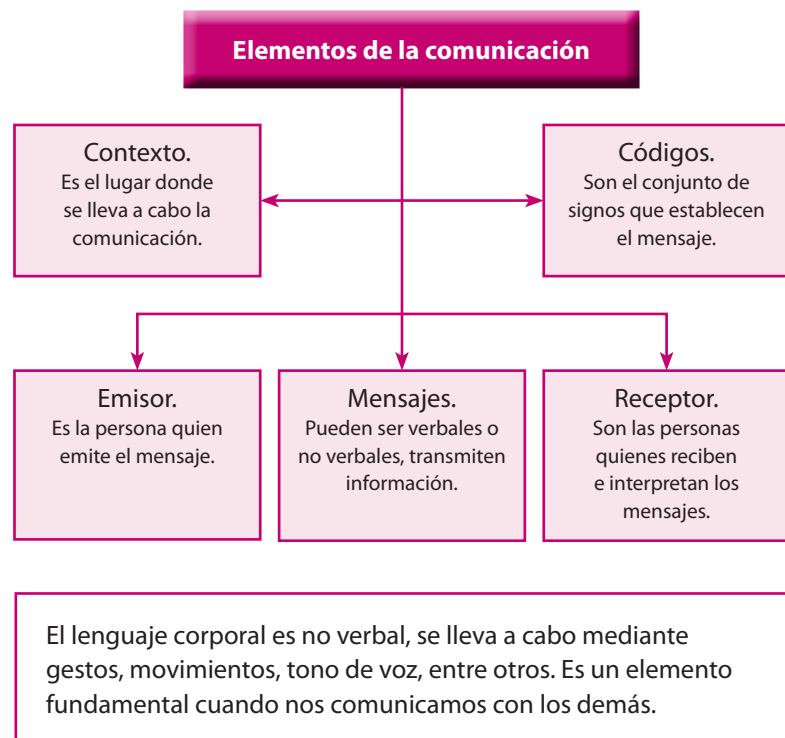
Elementos de la comunicación

Contexto.
Es el lugar donde se lleva a cabo la comunicación.

Códigos.
Son el conjunto de signos que establecen el mensaje.

Emisor.
Es la persona quien emite el mensaje.

Mensajes.
Pueden ser verbales o no verbales, transmiten información.

Receptor.
Son las personas quienes reciben e interpretan los mensajes.

El lenguaje corporal es no verbal, se lleva a cabo mediante gestos, movimientos, tono de voz, entre otros. Es un elemento fundamental cuando nos comunicamos con los demás.